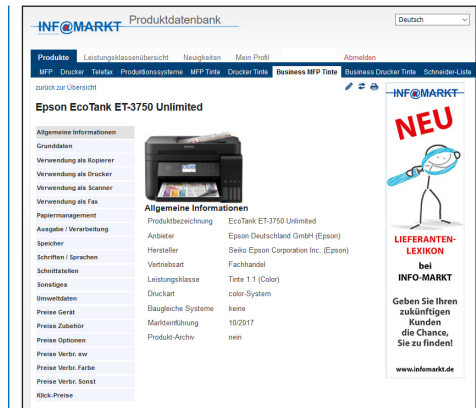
INFOMARKT Produktdatenbank

Deutsch

Produkte Leistungsklassenübersicht Neuigkeiten Mein Profil Abmelden

MFP Drucker Telefax Produktionssysteme MFP Tinte Drucker Tinte Business MFP Tinte Business Drucker Tinte Schneider-Liste

zurück zur Übersicht

Epson EcoTank ET-3750 Unlimited

Allgemeine Informationen
Grunddaten
Verwendung als Kopierer
Verwendung als Drucker
Verwendung als Scanner
Verwendung als Fax
Papiermanagement
Ausgabe / Verarbeitung
Speicher
Schriften / Sprachen
Schnittstellen
Sonstiges
Umweltdaten
Preise Gerät
Preise Zubehör
Preise Optionen
Preise Verbr. sw
Preise Verbr. Farbe
Preise Verbr. Sonst
Klick-Preise

Allgemeine Informationen

| | |
|---|---|
| Produktbezeichnung | EcoTank ET-3750 Unlimited |
| Anbieter | Epson Deutschland GmbH (Epson) |
| Hersteller | Seiko Epson Corporation Inc. (Epson) |
| Vertriebsart | Fachhandel |
| Leistungsklasse | Tinte 1.1 (Color) |
| Druckart | color-System |
| Baugleiche Systeme | keine |
| Markteinführung | 10/2017 |
| Produkt-Archiv | nein |

INFOMARKT

NEU

LIEFERANTEN-LEXIKON
bei
INFO-MARKT

Geben Sie Ihren zukünftigen Kunden die Chance, Sie zu finden!

www.infomarkt.de